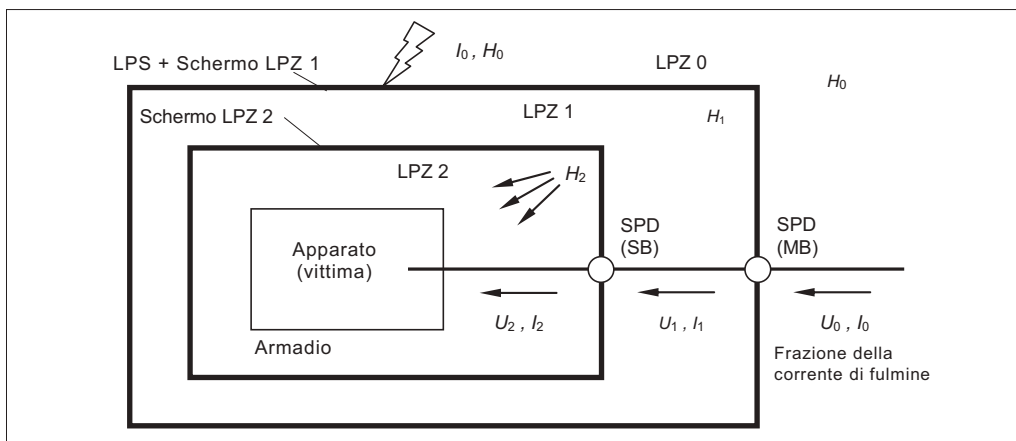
LPS + Schermo LPZ 1

$I_0$ , $H_0$

LPZ 0

$H_0$

Schermo LPZ 2

LPZ 1

$H_1$

LPZ 2

$H_2$

Apparato (vittima)

SPD (SB)

SPD (MB)

$U_2$ , $I_2$

$U_1$ , $I_1$

$U_0$ , $I_0$

Armadio

Frazione della corrente di fulmine